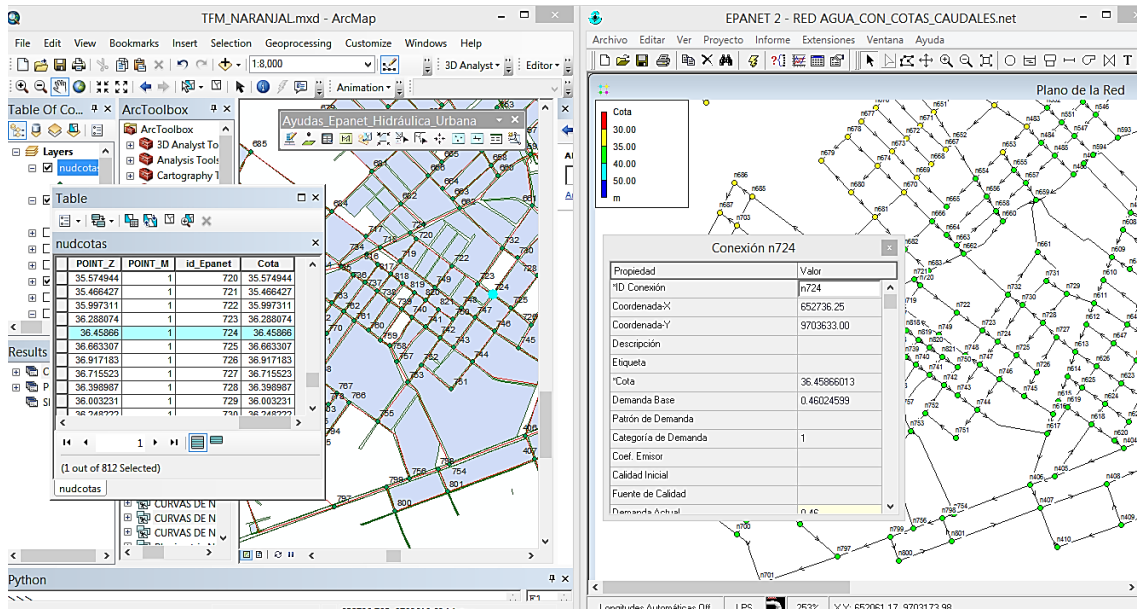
TFM_NARANJAL.mxd - ArcMap

File Edit View Bookmarks Insert Selection Geoprocessing Customize Windows Help

1:8,000

3D Analyst ▾ Editor ▾

Animation ▾

Table Of Co...

ArcToolbox

ArcToolbox
3D Analyst To
Analysis Tools
Cartography T

Layers
nudcotas

Ayudas_Epanet_Hidráulica_Urbana

Table

nudcotas

| POINT_Z | POINT_M | id_Epanet | Cota |
|---|---|---|---|
| 35.574944 | 1 | 720 | 35.574944 |
| 35.466427 | 1 | 721 | 35.466427 |
| 35.997311 | 1 | 722 | 35.997311 |
| 36.288074 | 1 | 723 | 36.288074 |
| 36.45866 | 1 | 724 | 36.45866 |
| 36.663307 | 1 | 725 | 36.663307 |
| 36.917183 | 1 | 726 | 36.917183 |
| 36.715523 | 1 | 727 | 36.715523 |
| 36.398987 | 1 | 728 | 36.398987 |
| 36.003231 | 1 | 729 | 36.003231 |
| 36.248222 | 1 | 730 | 36.248222 |

1

(1 out of 812 Selected)

nudcotas

Results

CURVAS DE N
CURVAS DE N
CURVAS DE N

Python

EPANET 2 - RED AGUA_CON_COTAS_CAUDALES.net

Archivo Editar Ver Proyecto Informe Extensiones Ventana Ayuda

Plano de la Red

Cota
30.00
35.00
40.00
50.00
m

Conexión n724

| Propiedad | Valor |
|---|---|
| *ID Conexión | n724 |
| Coordenada-X | 652736.25 |
| Coordenada-Y | 9703633.00 |
| Descripción | |
| Etiqueta | |
| *Cota | 36.45866013 |
| Demanda Base | 0.46024599 |
| Patrón de Demanda | |
| Categoría de Demanda | 1 |
| Coef. Emisor | |
| Calidad Inicial | |
| Fuente de Calidad | |
| Demanda Actual | 0.46 |

Longitudes Automáticas Off LPS 253% X,Y: 652061.17, 9703173.98